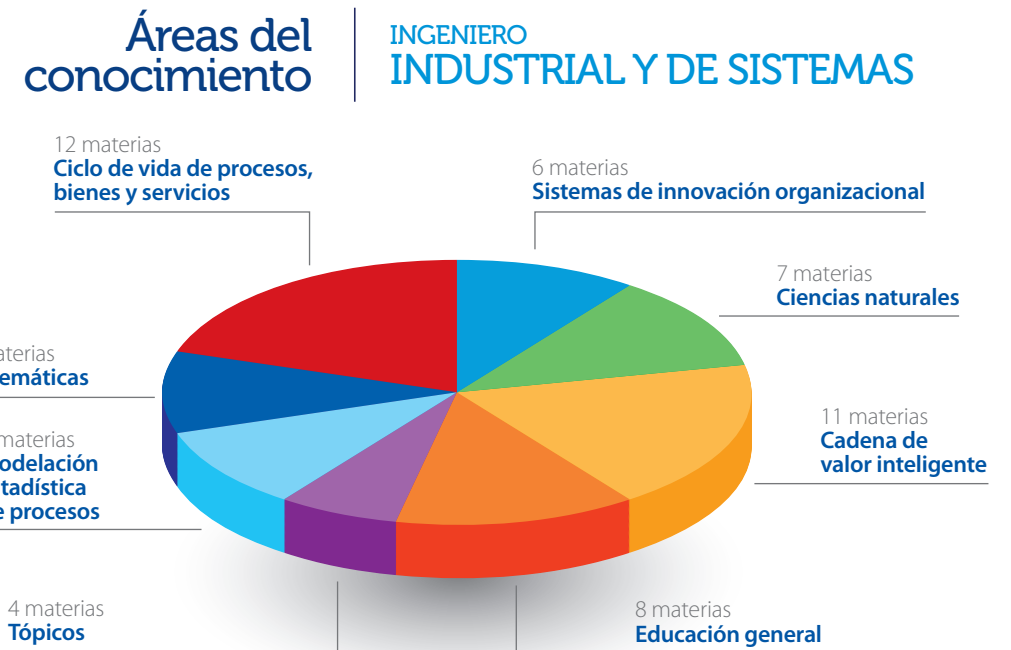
Áreas del conocimiento

INGENIERO
INDUSTRIAL Y DE SISTEMAS

12 materias
Ciclo de vida de procesos, bienes y servicios

6 materias
Sistemas de innovación organizacional

7 materias
Ciencias naturales

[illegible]aterias
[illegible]emáticas

11 materias
Cadena de valor inteligente

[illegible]materias
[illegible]odelación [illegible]tadística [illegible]e procesos

4 materias
Tópicos

8 materias
Educación general